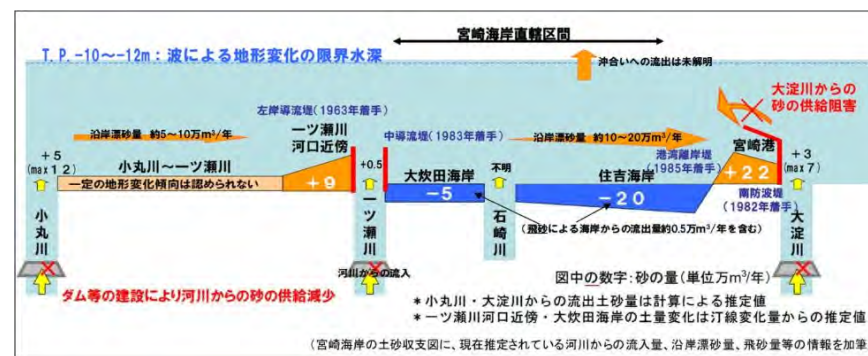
T.P.-10~-12m：波による地形変化の限界水深

宮崎海岸直轄区間

沖合いへの流出は未解明

大淀川からの砂の供給阻害

左岸導流堤（1963年着手）

沿岸漂砂量 約5～10万m³/年

一ツ瀬川河口近傍

中導流堤（1983年着手）

沿岸漂砂量 約10～20万m³/年

宮崎港

+5 (max12)

小丸川～一ツ瀬川

+0.5

大炊田海岸

不明

住吉海岸

港湾離岸堤（1985年着手）

+3 (max7)

一定の地形変化傾向は認められない

+9

-5

-20

+22

南防波堤（1982年着手）

小丸川

一ツ瀬川

石崎川

（飛砂による海岸からの流出量約0.5万m³/年を含む）

大淀川

河川からの流入

図中の数字：砂の量（単位万m³/年）

ダム等の建設により河川からの砂の供給減少

＊小丸川・大淀川からの流出土砂量は計算による推定値

＊一ツ瀬川河口近傍・大炊田海岸の土量変化は汀線変化量からの推定値

（宮崎海岸の土砂収支図に、現在推定されている河川からの流入量、沿岸漂砂量、飛砂量等の情報を加筆